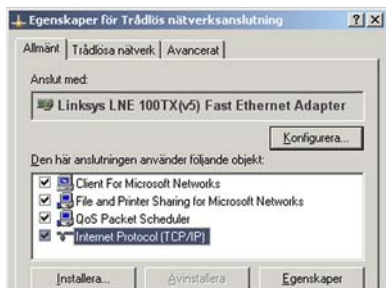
Egenskaper för Trådlös nätverksanslutning ? X

Allmänt | Trådlösa nätverk | Avancerat

Anslut med:

Linksys LNE 100TX(v5) Fast Ethernet Adapter

Konfigurera...

Den här anslutningen använder följande objekt:

Client For Microsoft Networks
File and Printer Sharing for Microsoft Networks
QoS Packet Scheduler
Internet Protocol (TCP/IP)

Installera... Avinstallera Egenskaper